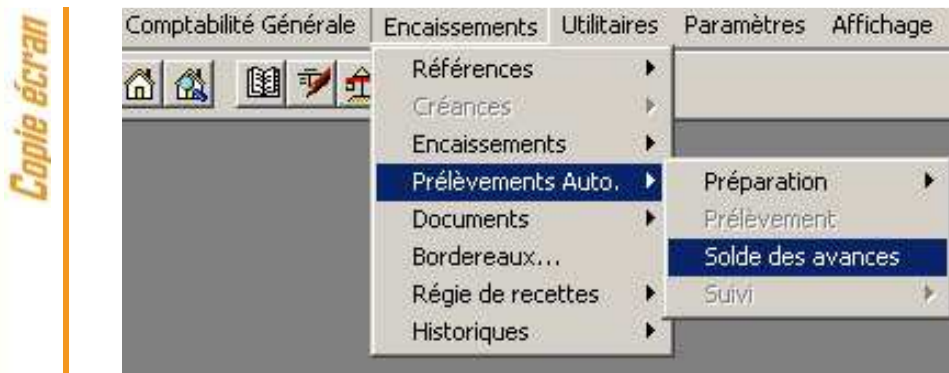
Copie écran

Comptabilité Générale | Encaissements | Utilitaires | Paramètres | Affichage

Références
Créances
Encaissements
Prélèvements Auto.
Documents
Bordereaux...
Régie de recettes
Historiques

Préparation
Prélèvement
Solde des avances
Suivi